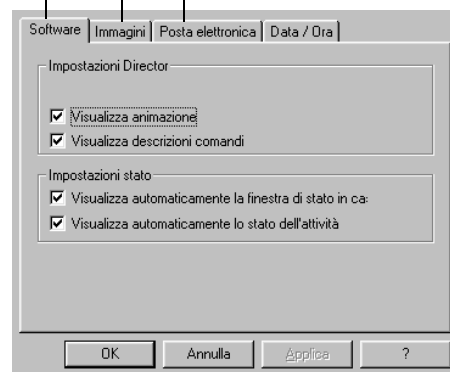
Software | Immagini | Posta elettronica | Data / Ora

Impostazioni Director

☑ Visualizza animazione
☑ Visualizza descrizioni comandi

Impostazioni stato

☑ Visualizza automaticamente la finestra di stato in ca:
☑ Visualizza automaticamente lo stato dell'attività

OK | Annulla | Applica | ?